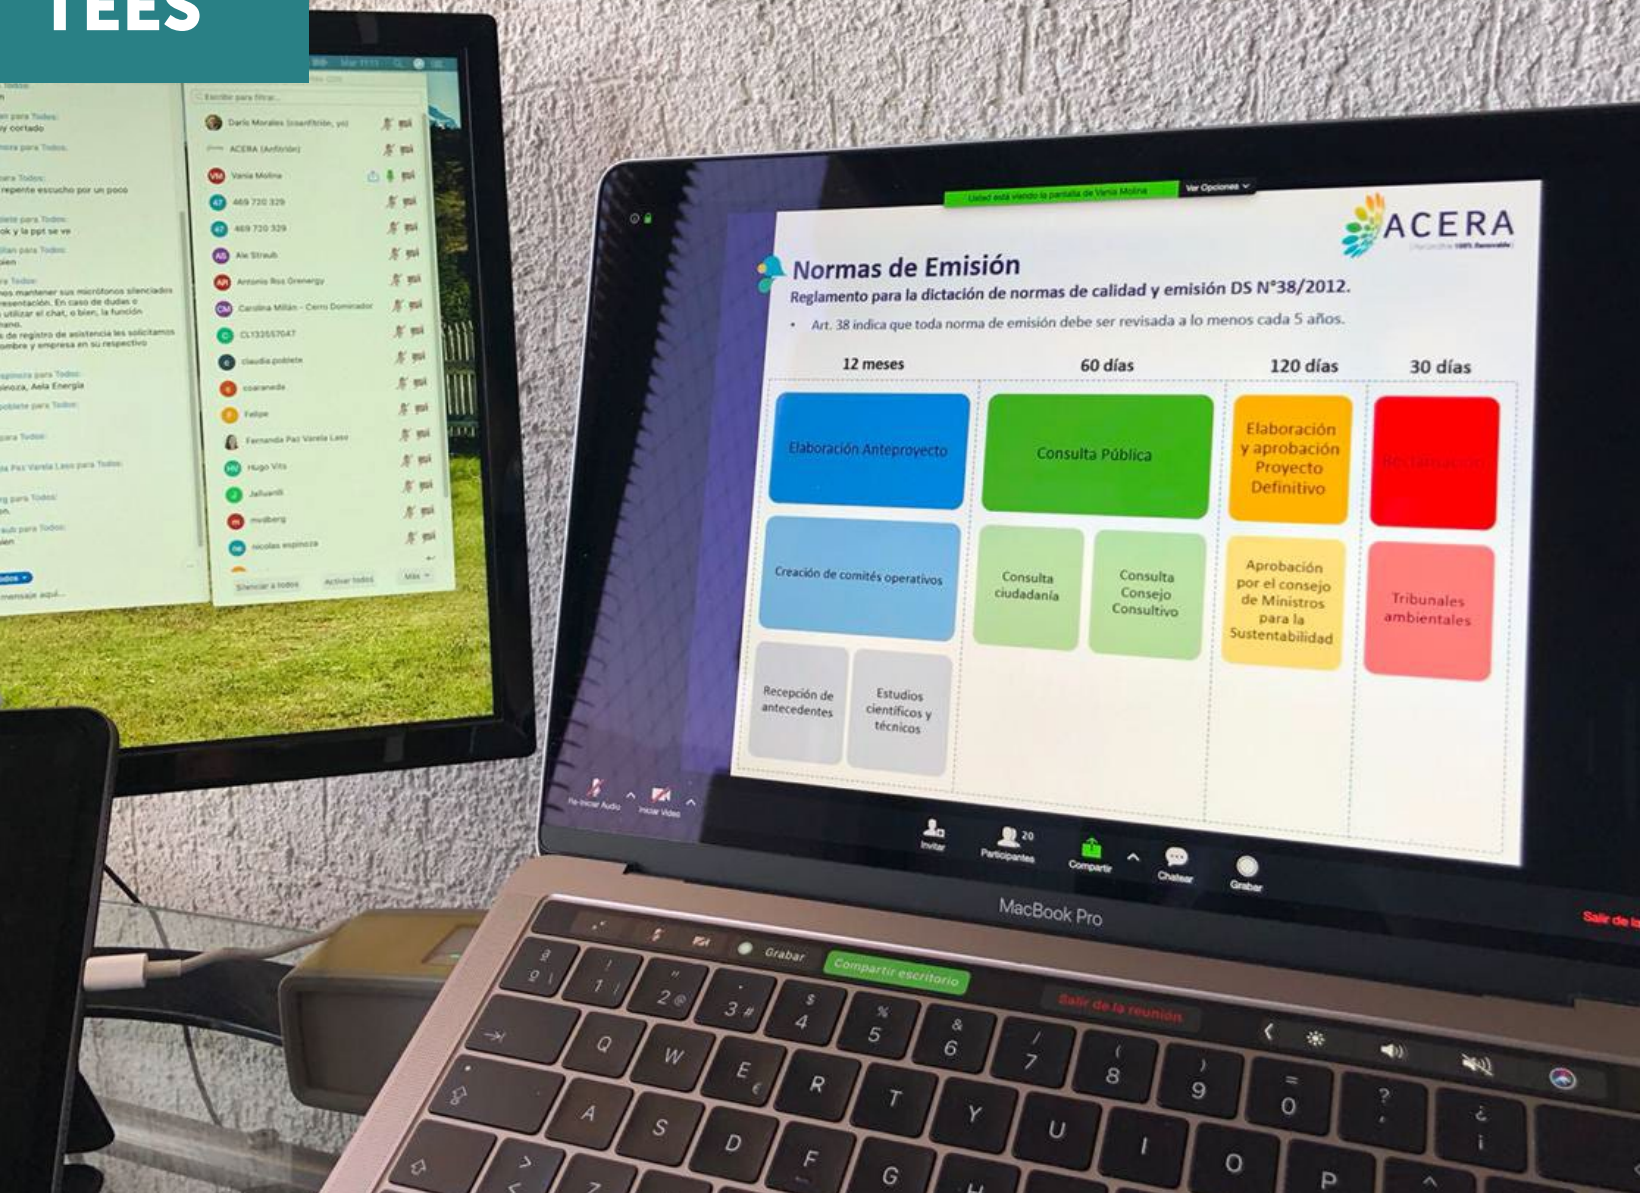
TEES

Escribir para filtrar...

Darío Morales (coanfitrión, yo)
ACERA (Anfitrión)
Vania Molina
469 720 329
469 720 329
Ale Straub
Antonio Ruiz Grenergy
Carolina Millán - Cerro Dominador
CL133557047
claudia poblete
csaraneda
Felipe
Fernanda Paz Varela Lass
Hugo Vits
Jalluardi
mvdberg
nicolas espinoza

Silenciar a todos
Activar todos
Más

para Todos:
y cortado
para Todos:
para Todos:
repente escucho por un poco
para Todos:
ok y la ppt se ve
para Todos:
bien
para Todos:
os mantener sus micrófonos silenciados
resentación. En caso de dudas o
utilizar el chat, o bien, la función
mano.
de registro de asistencia les solicitamos
ombre y empresa en su respectivo
para Todos:
inoza, Aela Energía
poblete para Todos:
para Todos:
a Paz Varela Lass para Todos:
para Todos:
aub para Todos:
bien
odos
mensaje aquí...

Usted está viendo la pantalla de Vania Molina
Ver Opciones

ACERA

Normas de Emisión
Reglamento para la dictación de normas de calidad y emisión DS N°38/2012.
• Art. 38 indica que toda norma de emisión debe ser revisada a lo menos cada 5 años.

| 12 meses | | 60 días | | 120 días | 30 días |
|---|---|---|---|---|---|
| Elaboración Anteproyecto | | Consulta Pública | | Elaboración y aprobación Proyecto Definitivo | Reclamación |
| Creación de comités operativos | | Consulta ciudadanía | Consulta Consejo Consultivo | Aprobación por el consejo de Ministros para la Sustentabilidad | Tribunales ambientales |
| Recepción de antecedentes | Estudios científicos y técnicos | | | | |

Re-iniciar Audio
Iniciar Video
Invitar
20
Participantes
Compartir
Chatear
Grabar
Salir de la

MacBook Pro

Grabar
Compartir escritorio
Salir de la reunión